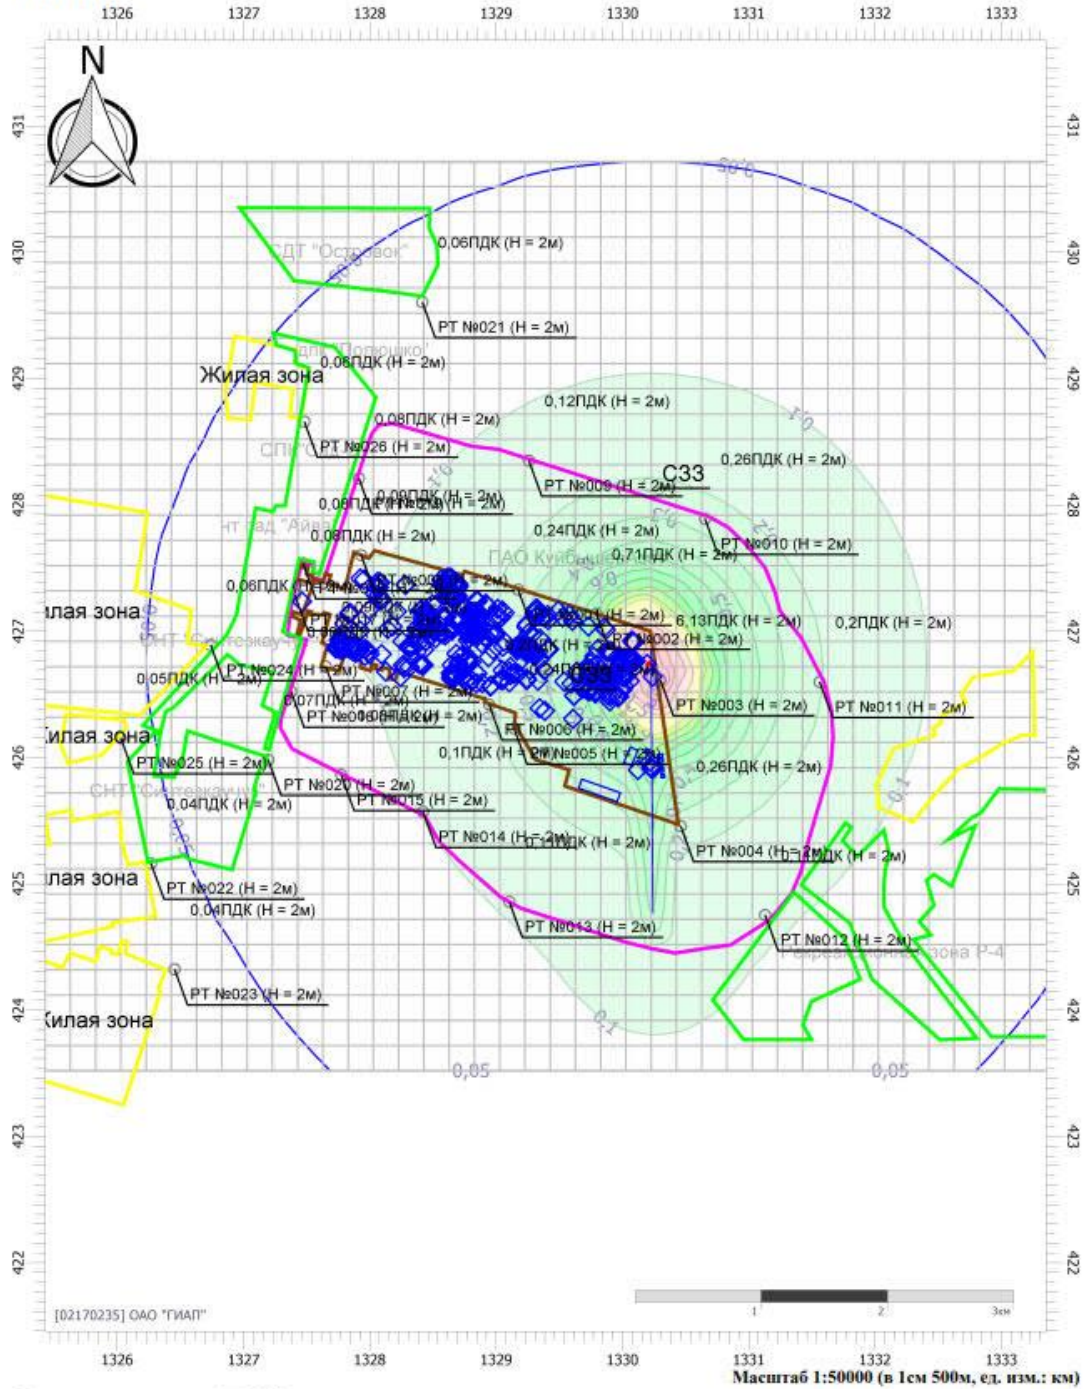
1326 1327 1328 1329 1330 1331 1332 1333

N

431 430 429 428 427 426 425 424 423 422

0,05

СДТ "Островок"

0,06ПДК (H = 2м)

РТ №021 (H = 2м)

Жилая зона

0,06ПДК (H = 2м)

0,08ПДК (H = 2м)

0,12ПДК (H = 2м)

РТ №026 (H = 2м)

0,26ПДК (H = 2м)

РТ №009 (H = 2м)

СЗЗ

0,08ПДК (H = 2м)

0,09ПДК (H = 2м)

0,08ПДК (H = 2м)

0,24ПДК (H = 2м)

РТ №010 (H = 2м)

0,71ПДК (H = 2м)

ПАО Куйбышев

0,06ПДК (H = 2м)

Жилая зона

6,13ПДК (H = 2м)

0,2ПДК (H = 2м)

РТ №002 (H = 2м)

СНТ "Синтезкаучук"

РТ №024 (H = 2м)

0,05ПДК (H = 2м)

РТ №003 (H = 2м)

РТ №011 (H = 2м)

0,07ПДК (H = 2м)

РТ №006 (H = 2м)

Жилая зона

0,1ПДК (H = 2м)

РТ №005 (H = 2м)

РТ №025 (H = 2м)

0,26ПДК (H = 2м)

РТ №020 (H = 2м)

СНТ "Синтезкаучук"

РТ №015 (H = 2м)

0,04ПДК (H = 2м)

РТ №014 (H = 2м)

0,11ПДК (H = 2м)

РТ №004 (H = 2м)

0,14ПДК (H = 2м)

Жилая зона

РТ №022 (H = 2м)

0,04ПДК (H = 2м)

РТ №013 (H = 2м)

РТ №012 (H = 2м)

РТ №023 (H = 2м)

Жилая зона

0,1

0,05

0,05

[02170235] ОАО "ГИАП"

1 2 3км

Масштаб 1:50000 (в 1см 500м, ед. изм.: км)